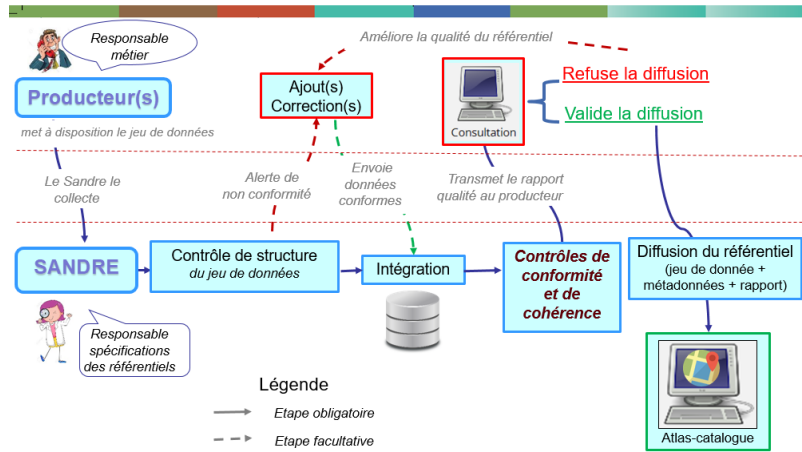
Responsable métier

Améliore la qualité du référentiel

Producteur(s)

Ajout(s) Correction(s)

Consultation

Refuse la diffusion

Valide la diffusion

met à disposition le jeu de données

Le Sandre le collecte

Alerte de non conformité

Envoie données conformes

Transmet le rapport qualité au producteur

SANDRE

Contrôle de structure du jeu de données

Intégration

Contrôles de conformité et de cohérence

Diffusion du référentiel (jeu de donnée + métadonnées + rapport)

Responsable spécifications des référentiels

Légende

Etape obligatoire

Etape facultative

Atlas-catalogue